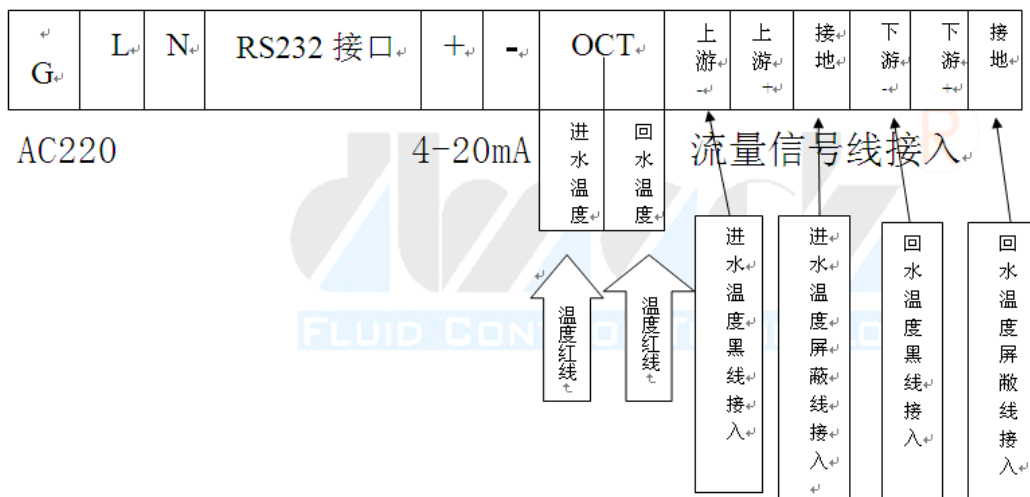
| G | L | N | RS232 接口 | + | - | OCT | 上游- | 上游+ | 接地 | 下游- | 下游+ | 接地 |
|---|---|---|---|---|---|---|---|---|---|---|---|---|

AC220

4-20mA

进水温度

回水温度

流量信号线接入

温度红线

温度红线

进水温度黑线接入

进水温度屏蔽线接入

回水温度黑线接入

回水温度屏敝线接入

FLUID CONT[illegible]